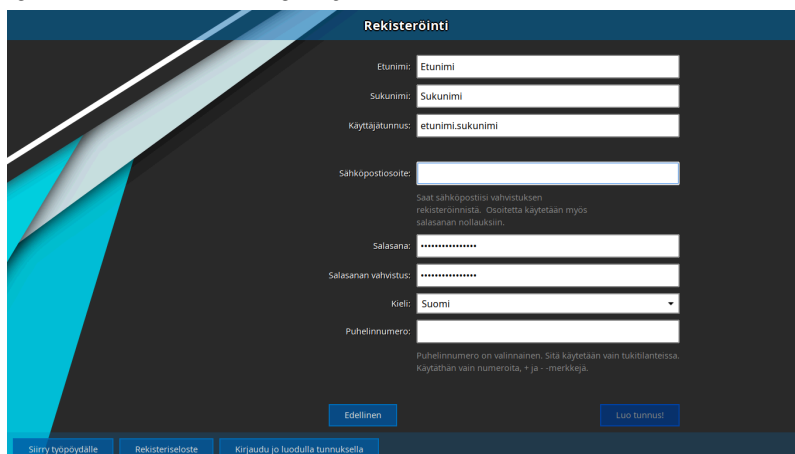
Rekisteröinti

Etunimi: Etunimi

Sukunimi: Sukunimi

Käyttäjätunnus: etunimi.sukunimi

Sähköpostiosoite:

Saat sähköpostiisi vahvistuksen rekisteröinnistä. Osoitetta käytetään myös salasanan nollauksiin.

Salasana: ••••••••••••••••

Salasanan vahvistus: ••••••••••••••••

Kieli: Suomi

Puhelinnumero:

Puhelinnumero on valinnainen. Sitä käytetään vain tukitilanteissa. Käytäthän vain numeroita, + ja - -merkkejä.

Edellinen

Luo tunnus!

Siirry työpöydälle

Rekisteriseloste

Kirjaudu jo luodulla tunnuksella